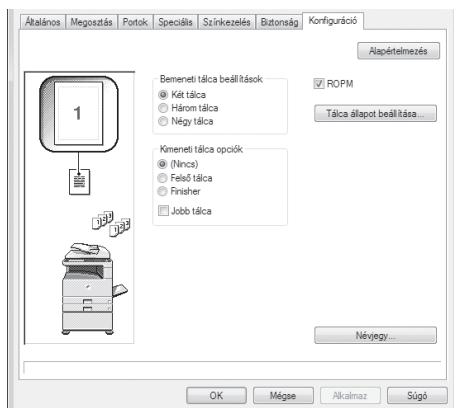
Általános | Megosztás | Portok | Speciális | Színkezelés | Biztonság | Konfiguráció

Alapértelmezés

1

Bemeneti tálca beállítások
Két tálca
Három tálca
Négy tálca

ROPM

Tálca állapot beállítása...

Kimeneti tálca opciók
(Nincs)
Felső tálca
Finisher
Jobb tálca

Névjegy...

OK | Mégse | Alkalmaz | Súgó